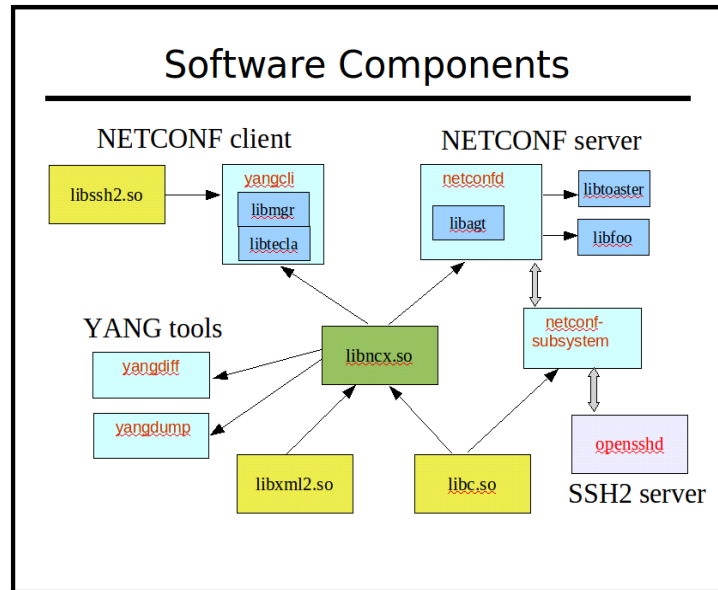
Software Components

NETCONF client

NETCONF server

libssh2.so

yangcli

libmgr

libtecla

netconfd

libagt

libtoaster

libfoo

YANG tools

libncx.so

netconf-subsystem

yangdiff

yangdump

opensshd

libxml2.so

libc.so

SSH2 server